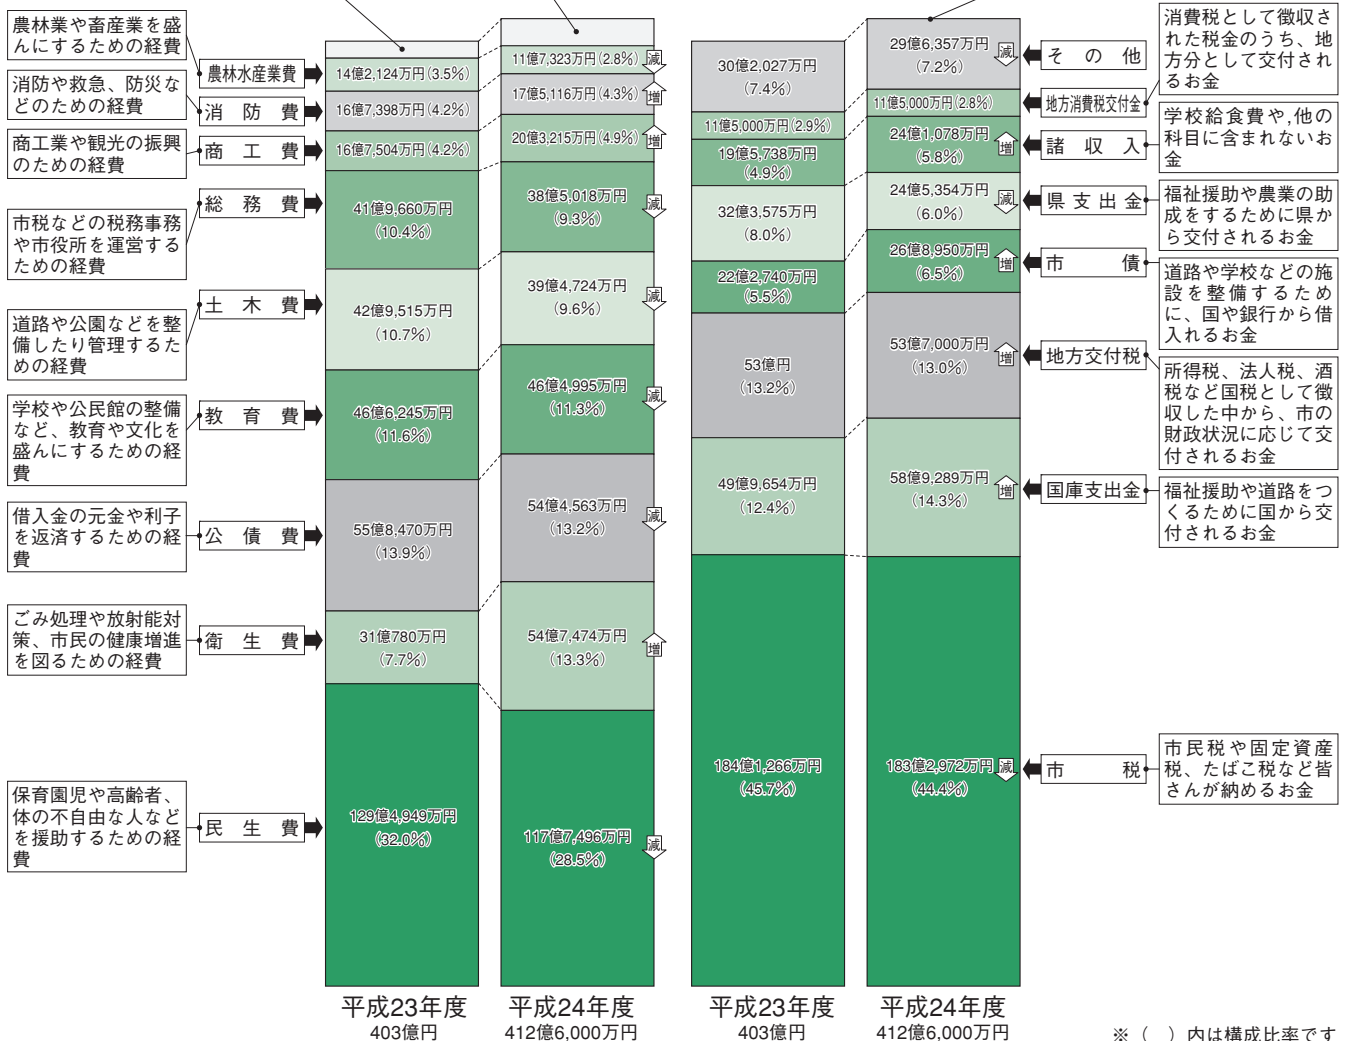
農林業や畜産業を盛んにするための経費
農林水産業費
14億2,124万円(3.5%)
11億7,323万円(2.8%) 減

消防や救急、防災などのための経費
消防費
16億7,398万円(4.2%)
17億5,116万円(4.3%) 増

商工業や観光の振興のための経費
商工費
16億7,504万円(4.2%)
20億3,215万円(4.9%) 増

市税などの税務事務や市役所を運営するための経費
総務費
41億9,660万円 (10.4%)
38億5,018万円 (9.3%) 減

道路や公園などを整備したり管理するための経費
土木費
42億9,515万円 (10.7%)
39億4,724万円 (9.6%) 減

学校や公民館の整備など、教育や文化を盛んにするための経費
教育費
46億6,245万円 (11.6%)
46億4,995万円 (11.3%) 減

借入金の元金や利子を返済するための経費
公債費
55億8,470万円 (13.9%)
54億4,563万円 (13.2%) 減

ごみ処理や放射能対策、市民の健康増進を図るための経費
衛生費
31億780万円 (7.7%)
54億7,474万円 (13.3%) 増

保育園児や高齢者、体の不自由な人などを援助するための経費
民生費
129億4,949万円 (32.0%)
117億7,496万円 (28.5%) 減

平成23年度 403億円
平成24年度 412億6,000万円

30億2,027万円 (7.4%)
29億6,357万円 (7.2%) 減
その他

11億5,000万円 (2.9%)
11億5,000万円 (2.8%)
地方消費税交付金
消費税として徴収された税金のうち、地方分として交付されるお金

19億5,738万円 (4.9%)
24億1,078万円 (5.8%) 増
諸収入
学校給食費や,他の科目に含まれないお金

32億3,575万円 (8.0%)
24億5,354万円 (6.0%) 減
県支出金
福祉援助や農業の助成をするために県から交付されるお金

22億2,740万円 (5.5%)
26億8,950万円 (6.5%) 増
市債
道路や学校などの施設を整備するために、国や銀行から借入れるお金

53億円 (13.2%)
53億7,000万円 (13.0%) 増
地方交付税
所得税、法人税、酒税など国税として徴収した中から、市の財政状況に応じて交付されるお金

49億9,654万円 (12.4%)
58億9,289万円 (14.3%) 増
国庫支出金
福祉援助や道路をつくるために国から交付されるお金

184億1,266万円 (45.7%)
183億2,972万円 (44.4%) 減
市税
市民税や固定資産税、たばこ税など皆さんが納めるお金

平成23年度 403億円
平成24年度 412億6,000万円

※( )内は構成比率です